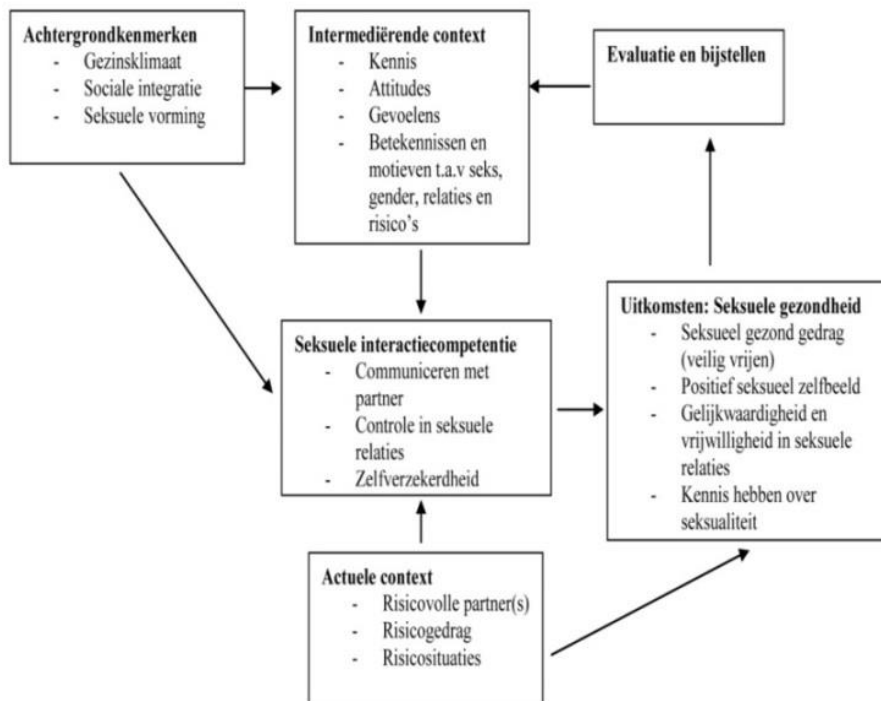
**Achtergrondkenmerken**
- Gezinsklimaat
- Sociale integratie
- Seksuele vorming

**Intermediërende context**
- Kennis
- Attitudes
- Gevoelens
- Betekennissen en motieven t.a.v seks, gender, relaties en risico's

**Evaluatie en bijstellen**

**Seksuele interactiecompetentie**
- Communiceren met partner
- Controle in seksuele relaties
- Zelfverzekerdheid

**Uitkomsten: Seksuele gezondheid**
- Seksueel gezond gedrag (veilig vrijen)
- Positief seksueel zelfbeeld
- Gelijkwaardigheid en vrijwilligheid in seksuele relaties
- Kennis hebben over seksualiteit

**Actuele context**
- Risicovolle partner(s)
- Risicogedrag
- Risicosituaties